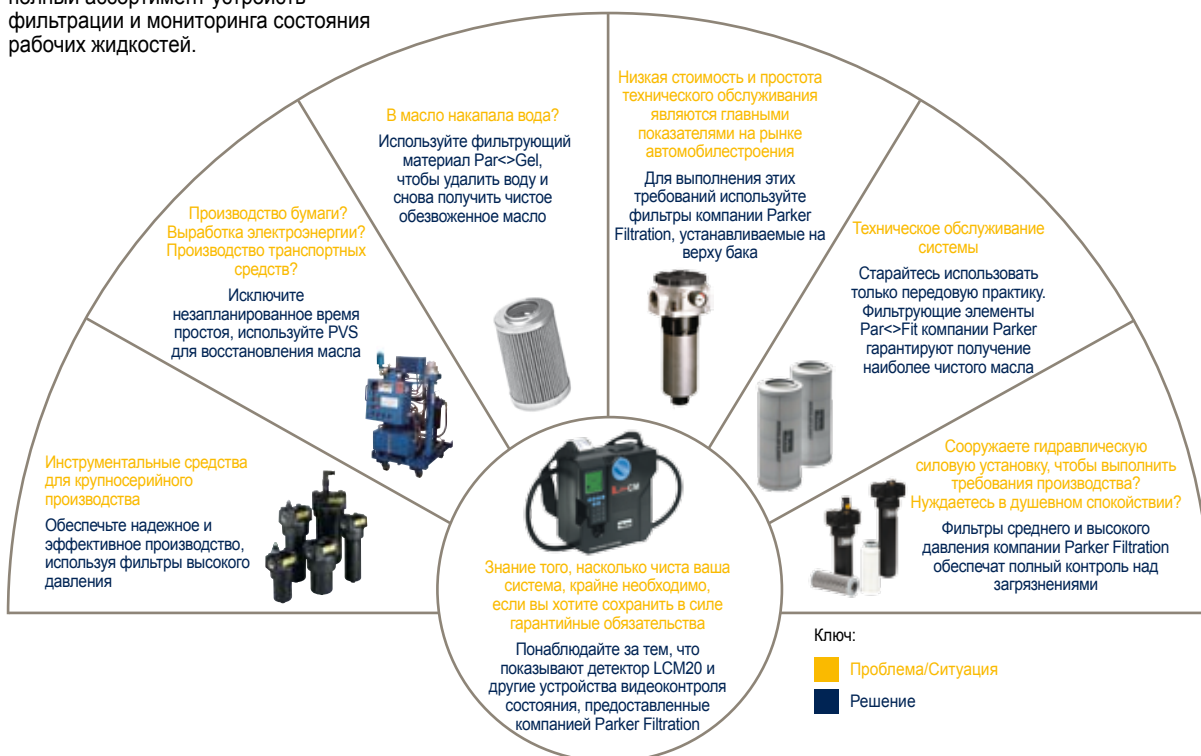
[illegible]
фильтрации и мониторинга состояния рабочих жидкостей.

В масло накапала вода?

Используйте фильтрующий материал Par<>Gel, чтобы удалить воду и снова получить чистое обезвоженное масло

Низкая стоимость и простота технического обслуживания являются главными показателями на рынке автомобилестроения

Для выполнения этих требований используйте фильтры компании Parker Filtration, устанавливаемые на верху бака

Производство бумаги? Выработка электроэнергии? Производство транспортных средств?

Исключите незапланированное время простоя, используйте PVS для восстановления масла

Техническое обслуживание системы

Старайтесь использовать только передовую практику. Фильтрующие элементы Par<>Fit компании Parker гарантируют получение наиболее чистого масла

Инструментальные средства для крупносерийного производства

Обеспечьте надежное и эффективное производство, используя фильтры высокого давления

Сооружаете гидравлическую силовую установку, чтобы выполнить требования производства? Нуждаетесь в душевном спокойствии?

Фильтры среднего и высокого давления компании Parker Filtration обеспечат полный контроль над загрязнениями

Знание того, насколько чиста ваша система, крайне необходимо, если вы хотите сохранить в силе гарантийные обязательства

Понаблюдайте за тем, что показывают детектор LCM20 и другие устройства видеоконтроля состояния, предоставленные компанией Parker Filtration

Ключ:

Проблема/Ситуация

Решение